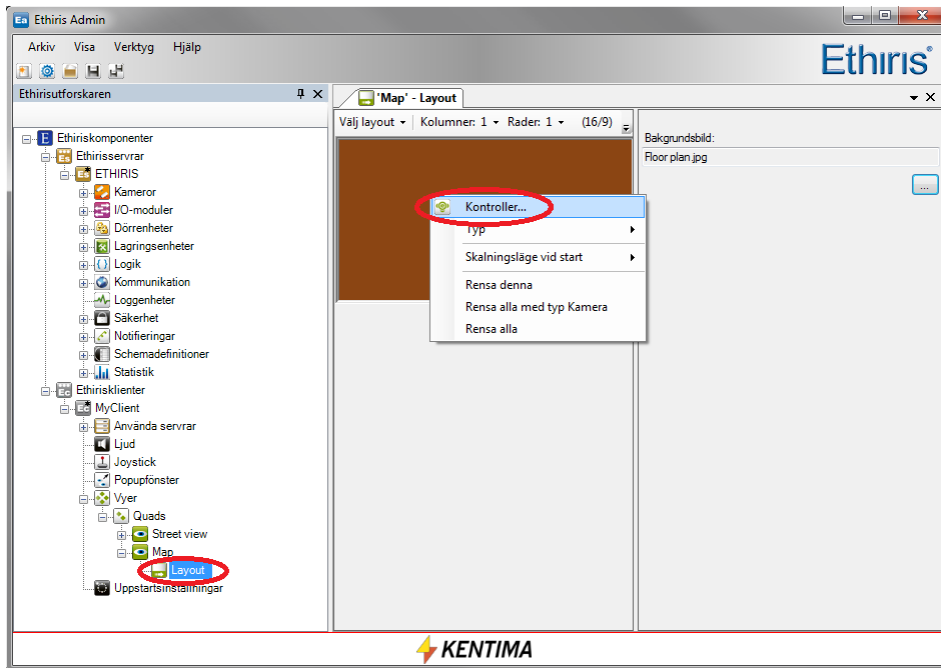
Ethiris Admin

Arkiv Visa Verktyg Hjälp

Ethiris

Ethirisutforskaren

'Map' - Layout

Välj layout Kolumner: 1 Rader: 1 (16/9)

Bakgrundsbild:
Floor plan.jpg
...

Ethiriskomponenter
Ethirisservrar
ETHIRIS
Kameror
I/O-moduler
Dörrenheter
Lagringsenheter
Logik
Kommunikation
Loggenheter
Säkerhet
Notifieringar
Schemadefinitioner
Statistik
Ethirisklienter
MyClient
Använda servrar
Ljud
Joystick
Popupfönster
Vyer
Quads
Street view
Map
Layout
Uppstartsinställningar

Kontroller...
Typ
Skalningsläge vid start
Rensa denna
Rensa alla med typ Kamera
Rensa alla

KENTIMA